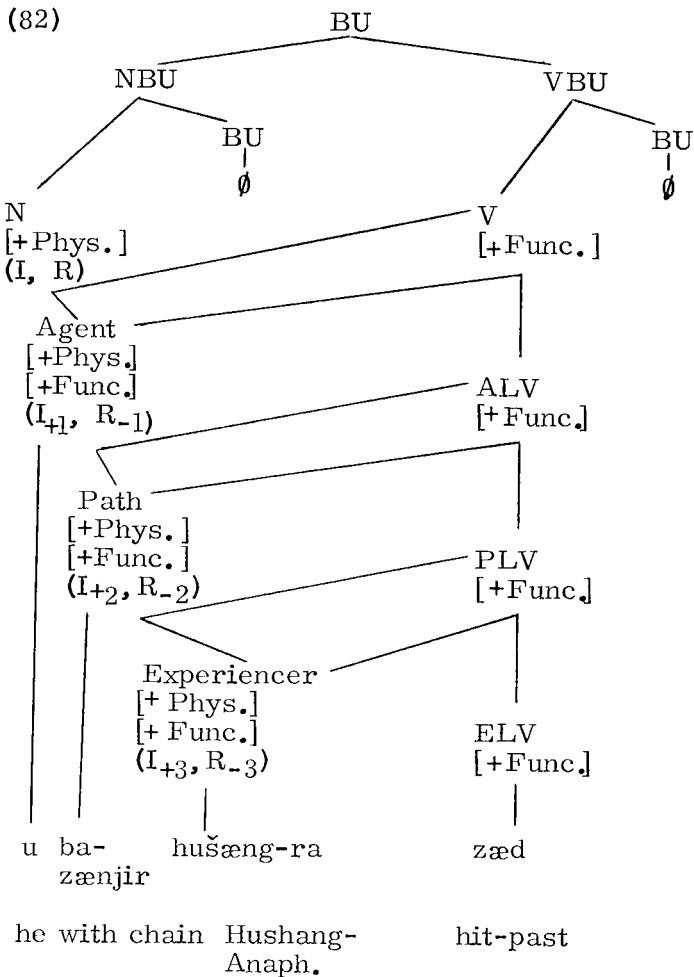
(82)

BU

NBU

VBU

BU
$\emptyset$

BU
$\emptyset$

N
[+Phys.]
(I, R)

V
[+Func.]

Agent
[+Phys.]
[+Func.]
($I_{+1}$, $R_{-1}$)

ALV
[+Func.]

Path
[+Phys.]
[+Func.]
($I_{+2}$, $R_{-2}$)

PLV
[+Func.]

Experiencer
[+ Phys.]
[+ Func.]
($I_{+3}$, $R_{-3}$)

ELV
[+Func.]

u ba-zænjir hušæng-ra zæd

he with chain Hushang-Anaph. hit-past